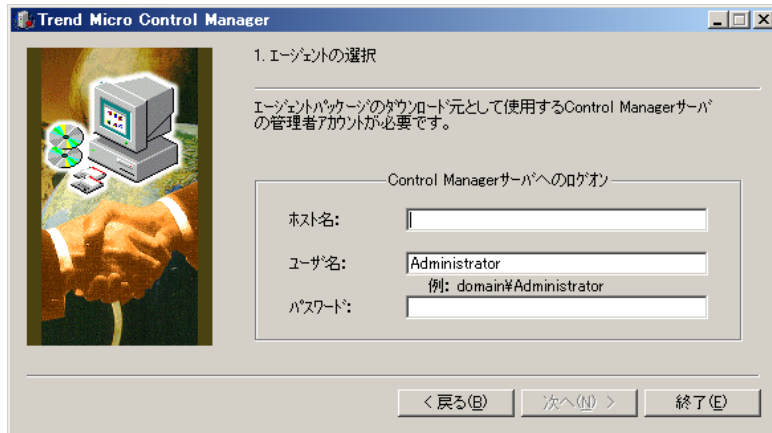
Trend Micro Control Manager

1. エージェントの選択

エージェントパッケージのダウンロード元として使用するControl Managerサーバの管理者アカウントが必要です。

Control Managerサーバへのログオン

ホスト名:

ユーザ名: Administrator

例: domain¥Administrator

パスワード:

< 戻る(B)

次へ(N) >

終了(E)